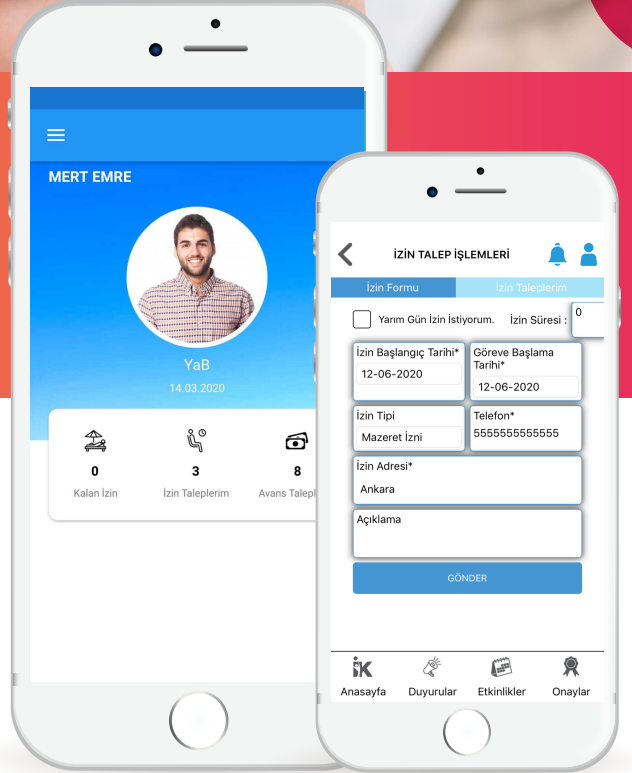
MERT EMRE

YaB

14.03.2020

0
Kalan İzin

3
İzin Taleplerim

8
Avans Talepl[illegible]

İZİN TALEP İŞLEMLERİ

İzin Formu | İzin Taleplerim

Yarım Gün İzin İstiyorum.

İzin Süresi : 0

İzin Başlangıç Tarihi*
12-06-2020

Göreve Başlama Tarihi*
12-06-2020

İzin Tipi
Mazeret İzni

Telefon*
5555555555555

İzin Adresi*
Ankara

Açıklama

GÖNDER

Anasayfa
Duyurular
Etkinlikler
Onaylar